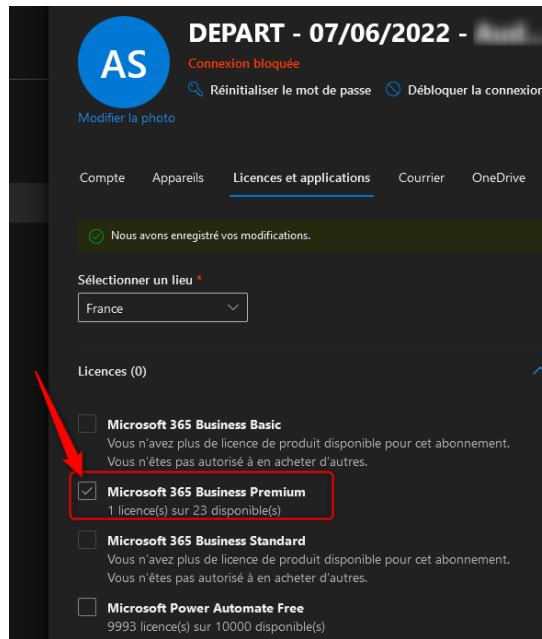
AS
Modifier la photo

DEPART - 07/06/2022 - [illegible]
Connexion bloquée
Réinitialiser le mot de passe Débloquer la connexion

Compte Appareils Licences et applications Courrier OneDrive

Nous avons enregistré vos modifications.

Sélectionner un lieu *
France

Licences (0)

Microsoft 365 Business Basic
Vous n'avez plus de licence de produit disponible pour cet abonnement. Vous n'êtes pas autorisé à en acheter d'autres.

Microsoft 365 Business Premium
1 licence(s) sur 23 disponible(s)

Microsoft 365 Business Standard
Vous n'avez plus de licence de produit disponible pour cet abonnement. Vous n'êtes pas autorisé à en acheter d'autres.

Microsoft Power Automate Free
9993 licence(s) sur 10000 disponible(s)